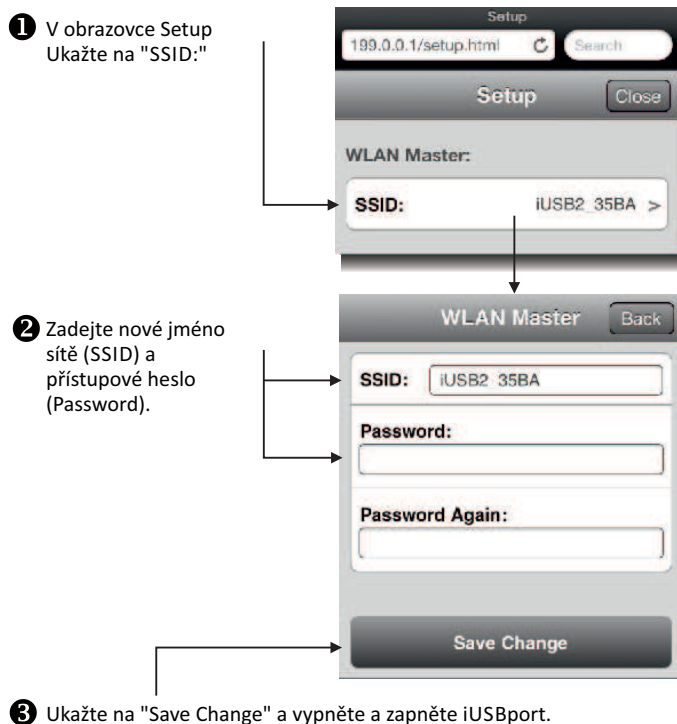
❶ V obrazovce Setup Ukažte na "SSID:"

Setup

199.0.0.1/setup.html

Search

Setup

Close

WLAN Master:

SSID: iUSB2_35BA >

❷ Zadejte nové jméno sítě (SSID) a přístupové heslo (Password).

WLAN Master

Back

SSID: iUSB2_35BA

Password:

Password Again:

Save Change

❸ Ukažte na "Save Change" a vypněte a zapněte iUSBport.